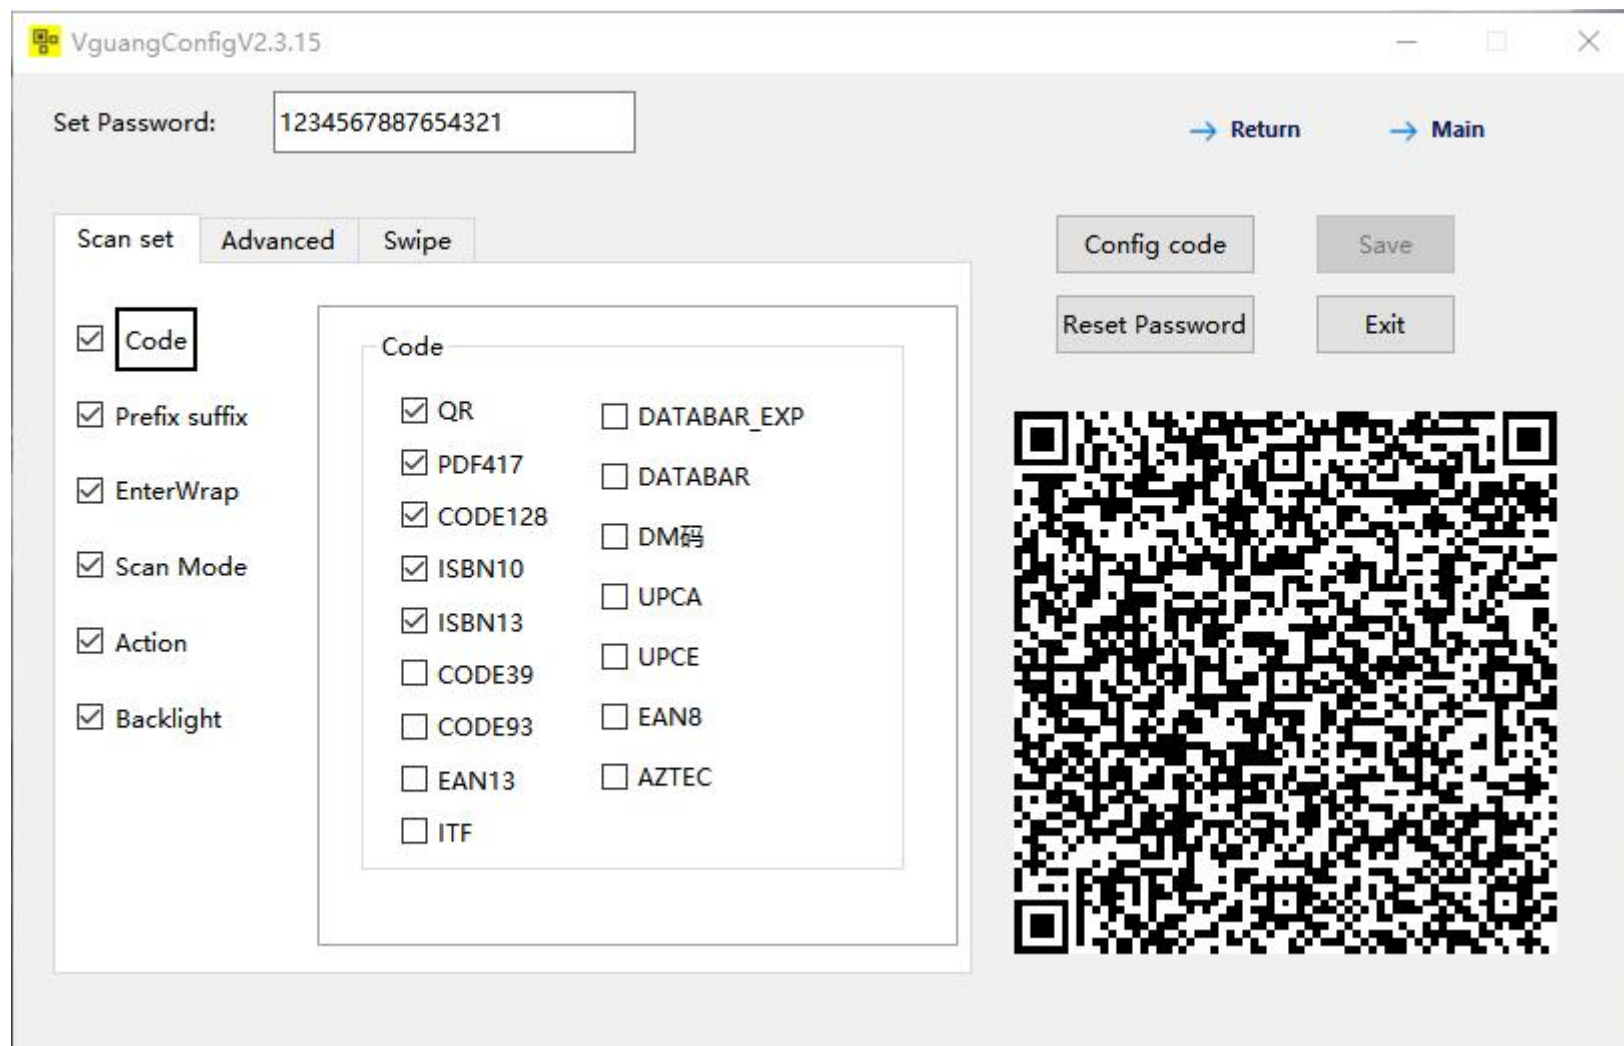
VguangConfigV2.3.15

Set Password: 1234567887654321

→ Return → Main

Scan set Advanced Swipe

Config code Save

Reset Password Exit

☑ Code
☑ Prefix suffix
☑ EnterWrap
☑ Scan Mode
☑ Action
☑ Backlight

Code

☑ QR
☑ PDF417
☑ CODE128
☑ ISBN10
☑ ISBN13
☐ CODE39
☐ CODE93
☐ EAN13
☐ ITF

☐ DATABAR_EXP
☐ DATABAR
☐ DM码
☐ UPCA
☐ UPCE
☐ EAN8
☐ AZTEC